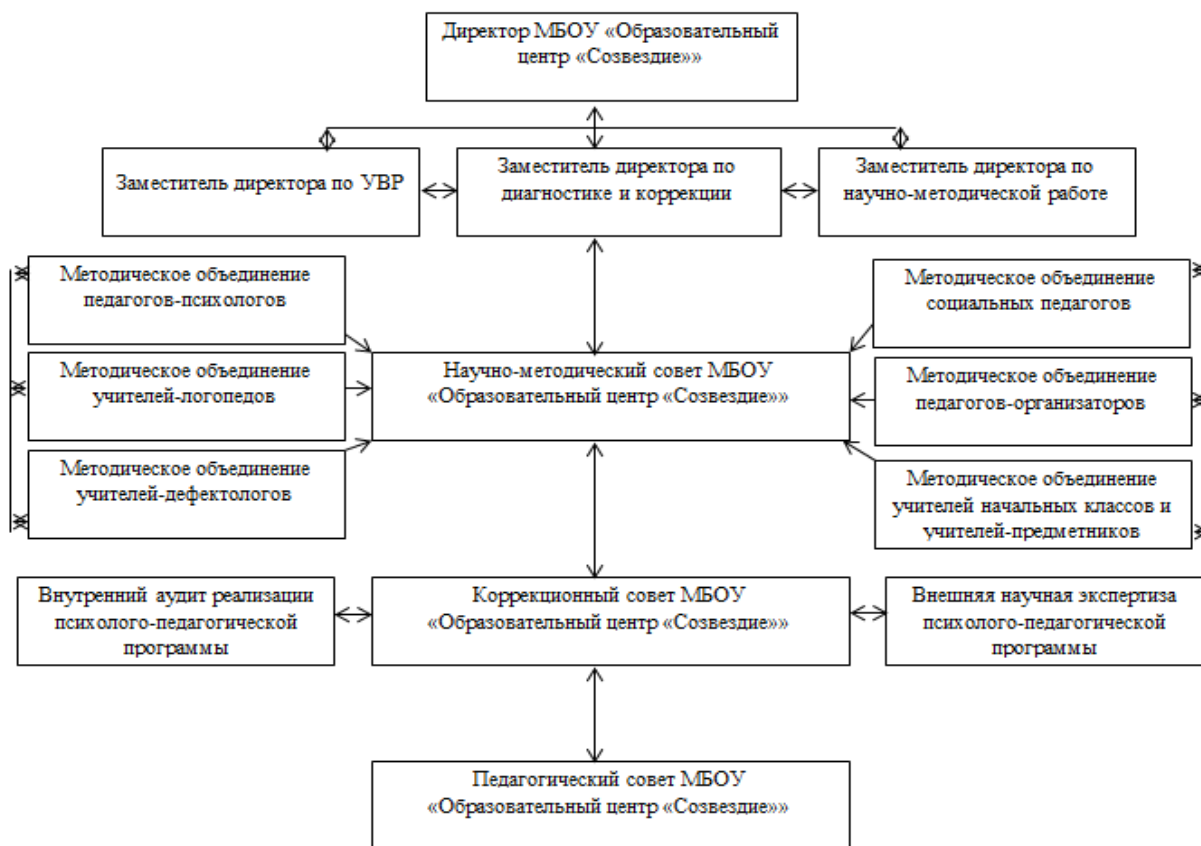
Директор МБОУ «Образовательный центр «Созвездие»»

Заместитель директора по УВР

Заместитель директора по диагностике и коррекции

Заместитель директора по научно-методической работе

Методическое объединение педагогов-психологов

Методическое объединение учителей-логопедов

Методическое объединение учителей-дефектологов

Научно-методический совет МБОУ «Образовательный центр «Созвездие»»

Методическое объединение социальных педагогов

Методическое объединение педагогов-организаторов

Методическое объединение учителей начальных классов и учителей-предметников

Внутренний аудит реализации психолого-педагогической программы

Коррекционный совет МБОУ «Образовательный центр «Созвездие»»

Внешняя научная экспертиза психолого-педагогической программы

Педагогический совет МБОУ «Образовательный центр «Созвездие»»